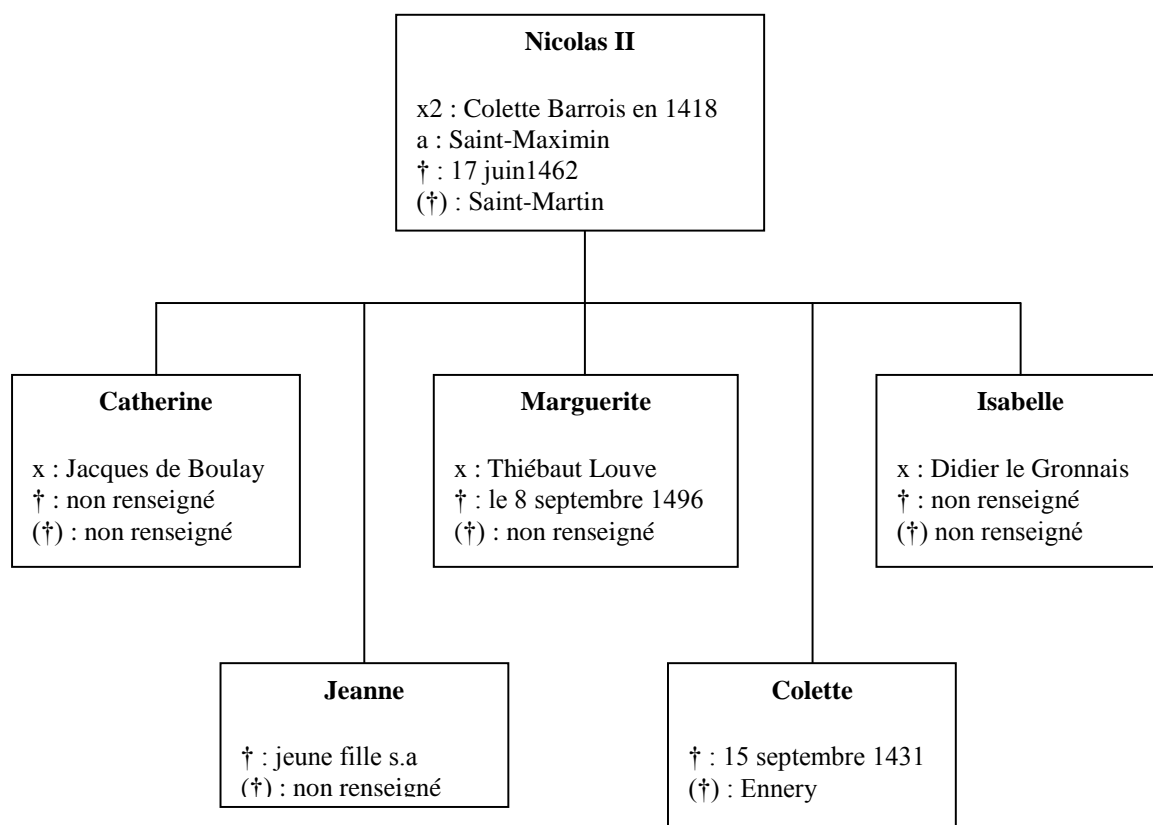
Nicolas II

x2 : Colette Barrois en 1418
a : Saint-Maximin
† : 17 juin1462
(†) : Saint-Martin

Catherine

x : Jacques de Boulay
† : non renseigné
(†) : non renseigné

Marguerite

x : Thiébaut Louve
† : le 8 septembre 1496
(†) : non renseigné

Isabelle

x : Didier le Gronnais
† : non renseigné
(†) non renseigné

Jeanne

† : jeune fille s.a
(†) : non renseigné

Colette

† : 15 septembre 1431
(†) : Ennery